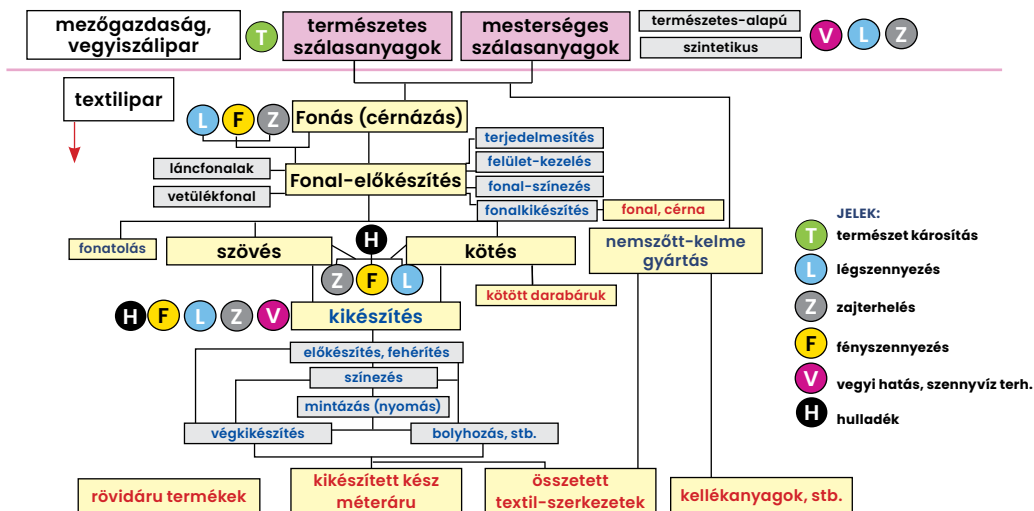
mezőgazdaság, vegyiszálipar
T
természetes szálasanyagok
mesterséges szálasanyagok
természetes-alapú
szintetikus
V L Z

textilipar

L F Z
Fonás (cérnázás)
terjedelmesítés
felület-kezelés
fonal-színezés
fonalkikészítés
fonal, cérna
láncfonalak
vetülékfonal
Fonal-előkészítés

fonatolás
szövés
H
kötés
Z F L
nemszőtt-kelme gyártás
kötött darabáruk

H F L Z V
kikészítés
előkészítés, fehérítés
színezés
mintázás (nyomás)
végkikészítés
bolyhozás, stb.

rövidáru termékek
kikészített kész méteráru
összetett textil-szerkezetek
kellékanyagok, stb.

JELEK:
T természet károsítás
L légszennyezés
Z zajterhelés
F fényszennyezés
V vegyi hatás, szennyvíz terh.
H hulladék